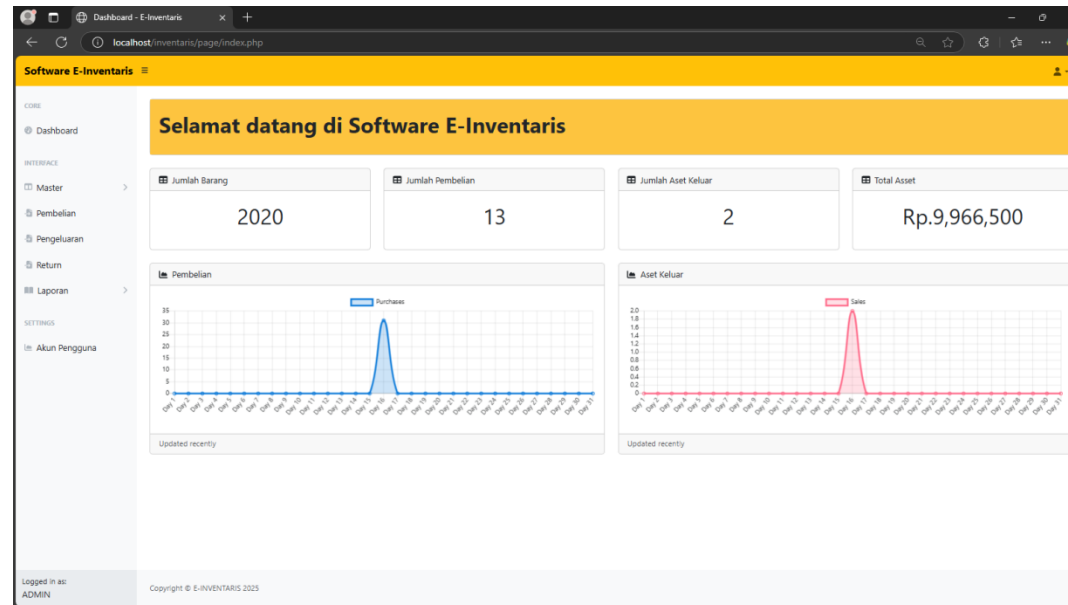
Dashboard - E-Inventaris

localhost/inventaris/page/index.php

Software E-Inventaris ≡

CORE

Dashboard

INTERFACE

Master

Pembelian

Pengeluaran

Return

Laporan

SETTINGS

Akun Pengguna

Logged in as:
ADMIN

Selamat datang di Software E-Inventaris

Jumlah Barang
2020

Jumlah Pembelian
13

Jumlah Aset Keluar
2

Total Asset
Rp.9,966,500

Pembelian

Purchases

35 30 25 20 15 10 5 0

Day 1 Day 2 Day 3 Day 4 Day 5 Day 6 Day 7 Day 8 Day 9 Day 10 Day 11 Day 12 Day 13 Day 14 Day 15 Day 16 Day 17 Day 18 Day 19 Day 20 Day 21 Day 22 Day 23 Day 24 Day 25 Day 26 Day 27 Day 28 Day 29 Day 30 Day 31

Updated recently

Aset Keluar

Sales

2.0 1.8 1.6 1.4 1.2 1.0 0.8 0.6 0.4 0.2 0

Day 1 Day 2 Day 3 Day 4 Day 5 Day 6 Day 7 Day 8 Day 9 Day 10 Day 11 Day 12 Day 13 Day 14 Day 15 Day 16 Day 17 Day 18 Day 19 Day 20 Day 21 Day 22 Day 23 Day 24 Day 25 Day 26 Day 27 Day 28 Day 29 Day 30 Day 31

Updated recently

Copyright © E-INVENTARIS 2025